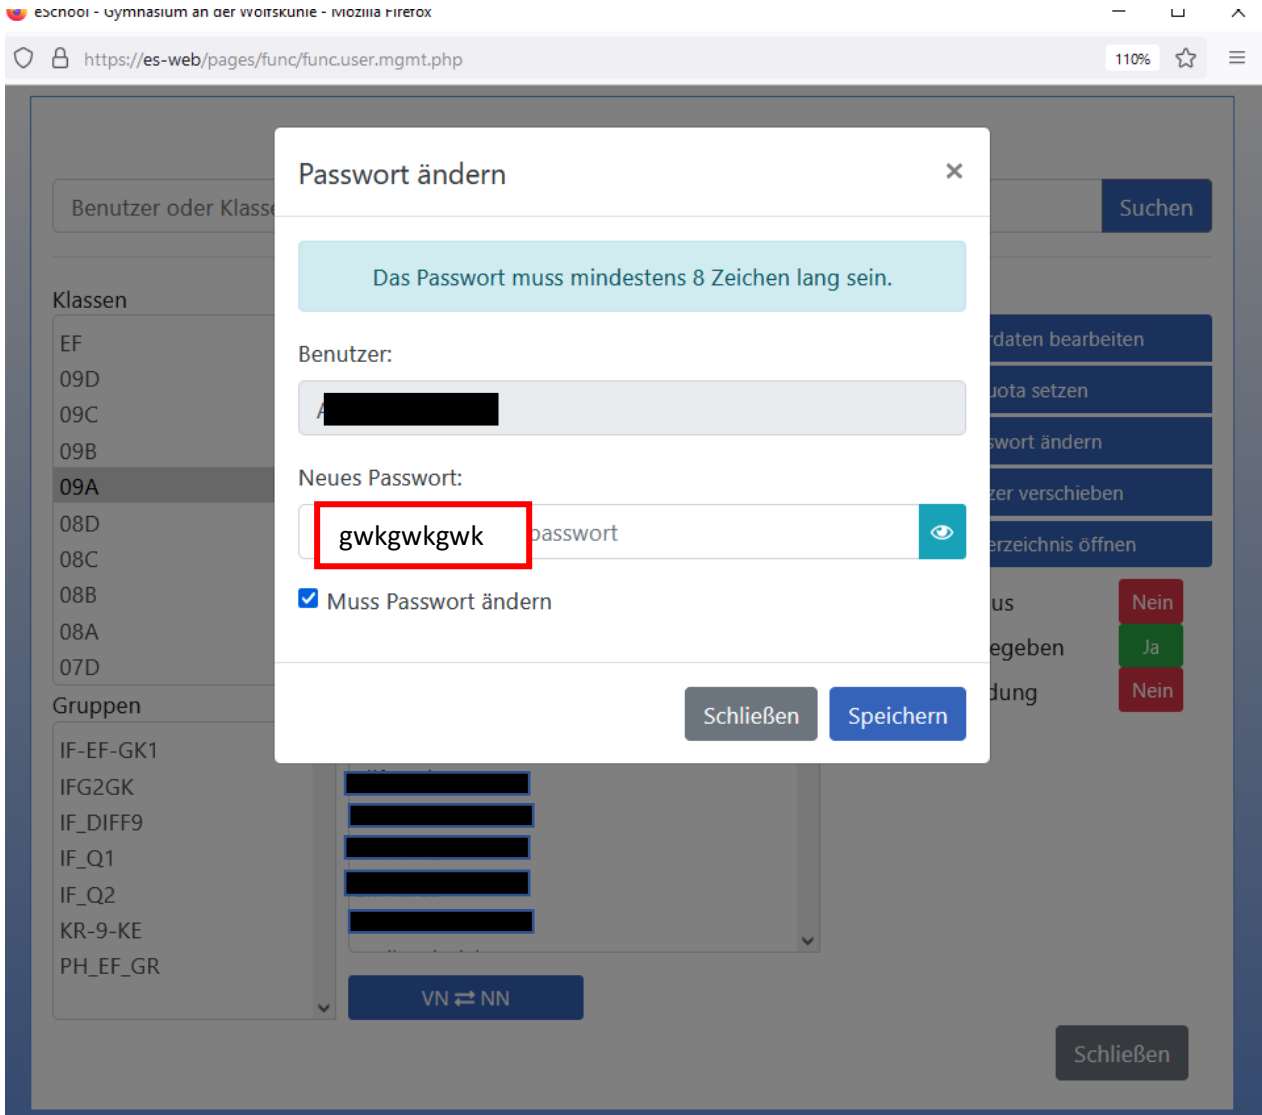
eSchool - Gymnasium an der Wolfskuhle - Mozilla Firefox

https://es-web/pages/func/func.user.mgmt.php

110%

Benutzer oder Klasse

Suchen

Klassen

EF
09D
09C
09B
09A
08D
08C
08B
08A
07D

Gruppen

IF-EF-GK1
IFG2GK
IF_DIFF9
IF_Q1
IF_Q2
KR-9-KE
PH_EF_GR

VN ⇄ NN

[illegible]daten bearbeiten
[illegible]uota setzen
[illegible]swort ändern
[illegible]zer verschieben
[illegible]erzeichnis öffnen

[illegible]us Nein
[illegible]egeben Ja
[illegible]dung Nein

Schließen

Passwort ändern

×

Das Passwort muss mindestens 8 Zeichen lang sein.

Benutzer:

A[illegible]

Neues Passwort:

gwkgwkgwk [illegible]passwort

Muss Passwort ändern

Schließen

Speichern